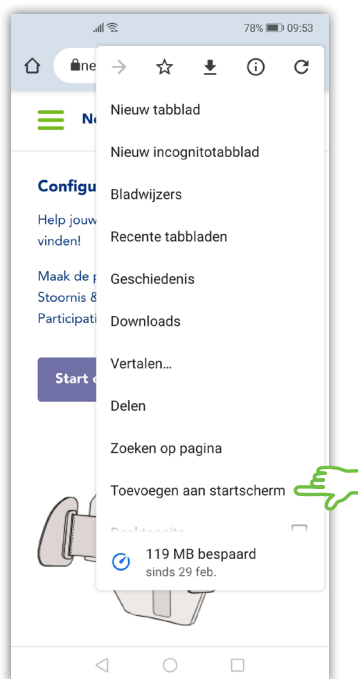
78% 09:53

ne

No

Configu

Help jouw vinden!

Maak de p Stoornis & Participati

Start

Nieuw tabblad

Nieuw incognitotabblad

Bladwijzers

Recente tabbladen

Geschiedenis

Downloads

Vertalen...

Delen

Zoeken op pagina

Toevoegen aan startscherm

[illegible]

119 MB bespaard
sinds 29 feb.